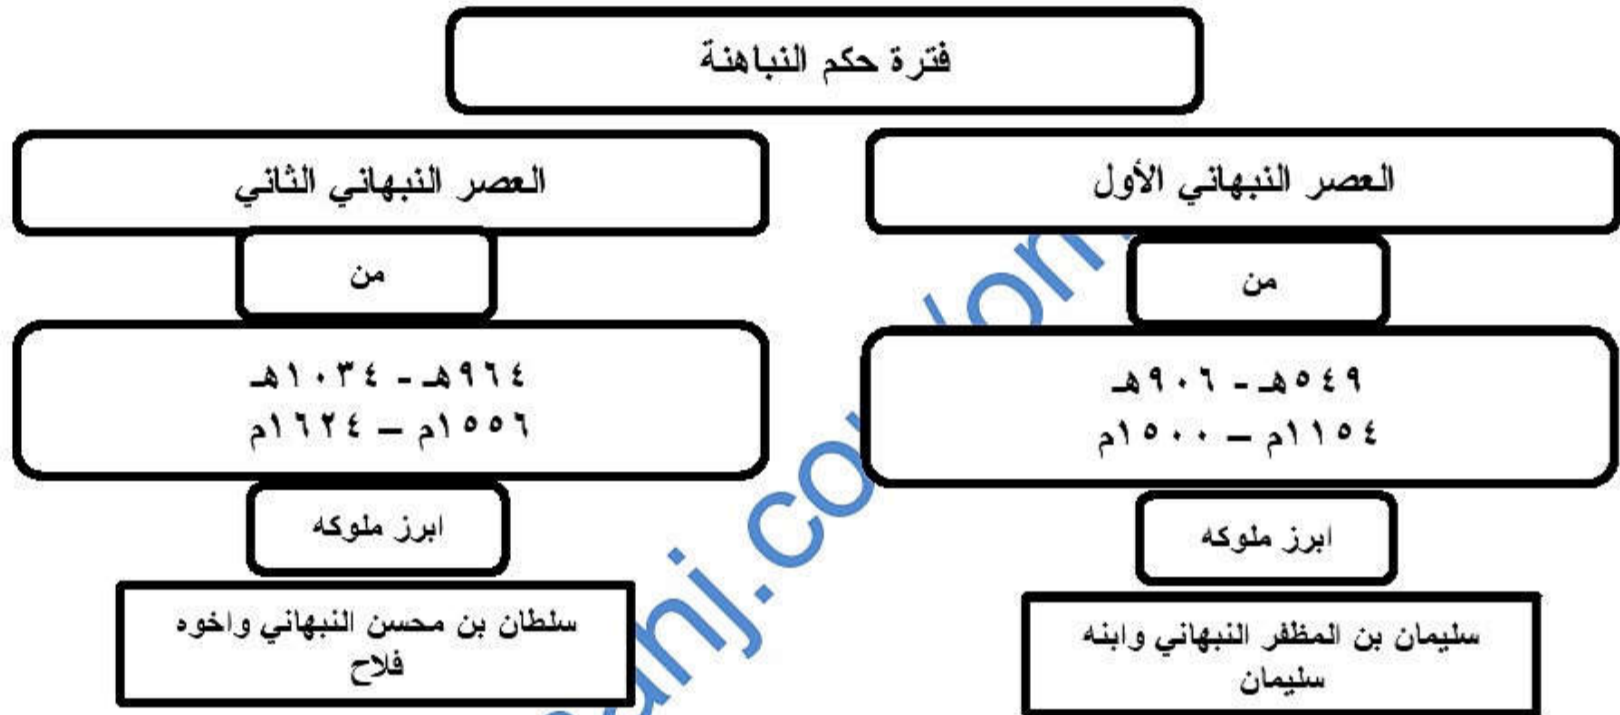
فترة حكم النباهنة

العصر النبهاني الأول

من

٥٤٩هـ - ٩٠٦هـ
١١٥٤م – ١٥٠٠م

ابرز ملوكه

سليمان بن المظفر النبهاني وابنه سليمان

العصر النبهاني الثاني

من

٩٦٤هـ - ١٠٣٤هـ
١٥٥٦م – ١٦٢٤م

ابرز ملوكه

سلطان بن محسن النبهاني واخوه فلاح

anhj.com/om